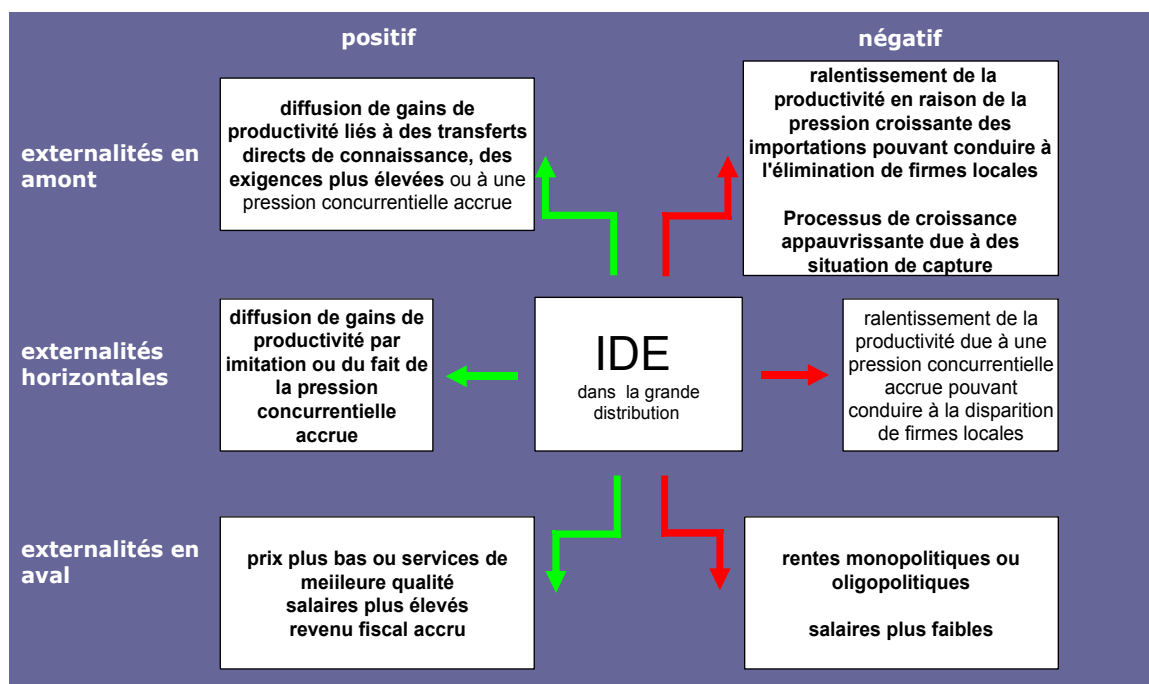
positif

négatif

externalités en amont

diffusion de gains de productivité liés à des transferts directs de connaissance, des exigences plus élevées ou à une pression concurrentielle accrue

ralentissement de la productivité en raison de la pression croissante des importations pouvant conduire à l'élimination de firmes locales

Processus de croissance appauvrissante due à des situation de capture

externalités horizontales

diffusion de gains de productivité par imitation ou du fait de la pression concurrentielle accrue

IDE
dans la grande distribution

ralentissement de la productivité due à une pression concurrentielle accrue pouvant conduire à la disparition de firmes locales

externalités en aval

prix plus bas ou services de meilleure qualité
salaires plus élevés
revenu fiscal accru

rentes monopolitiques ou oligopolitiques

salaires plus faibles